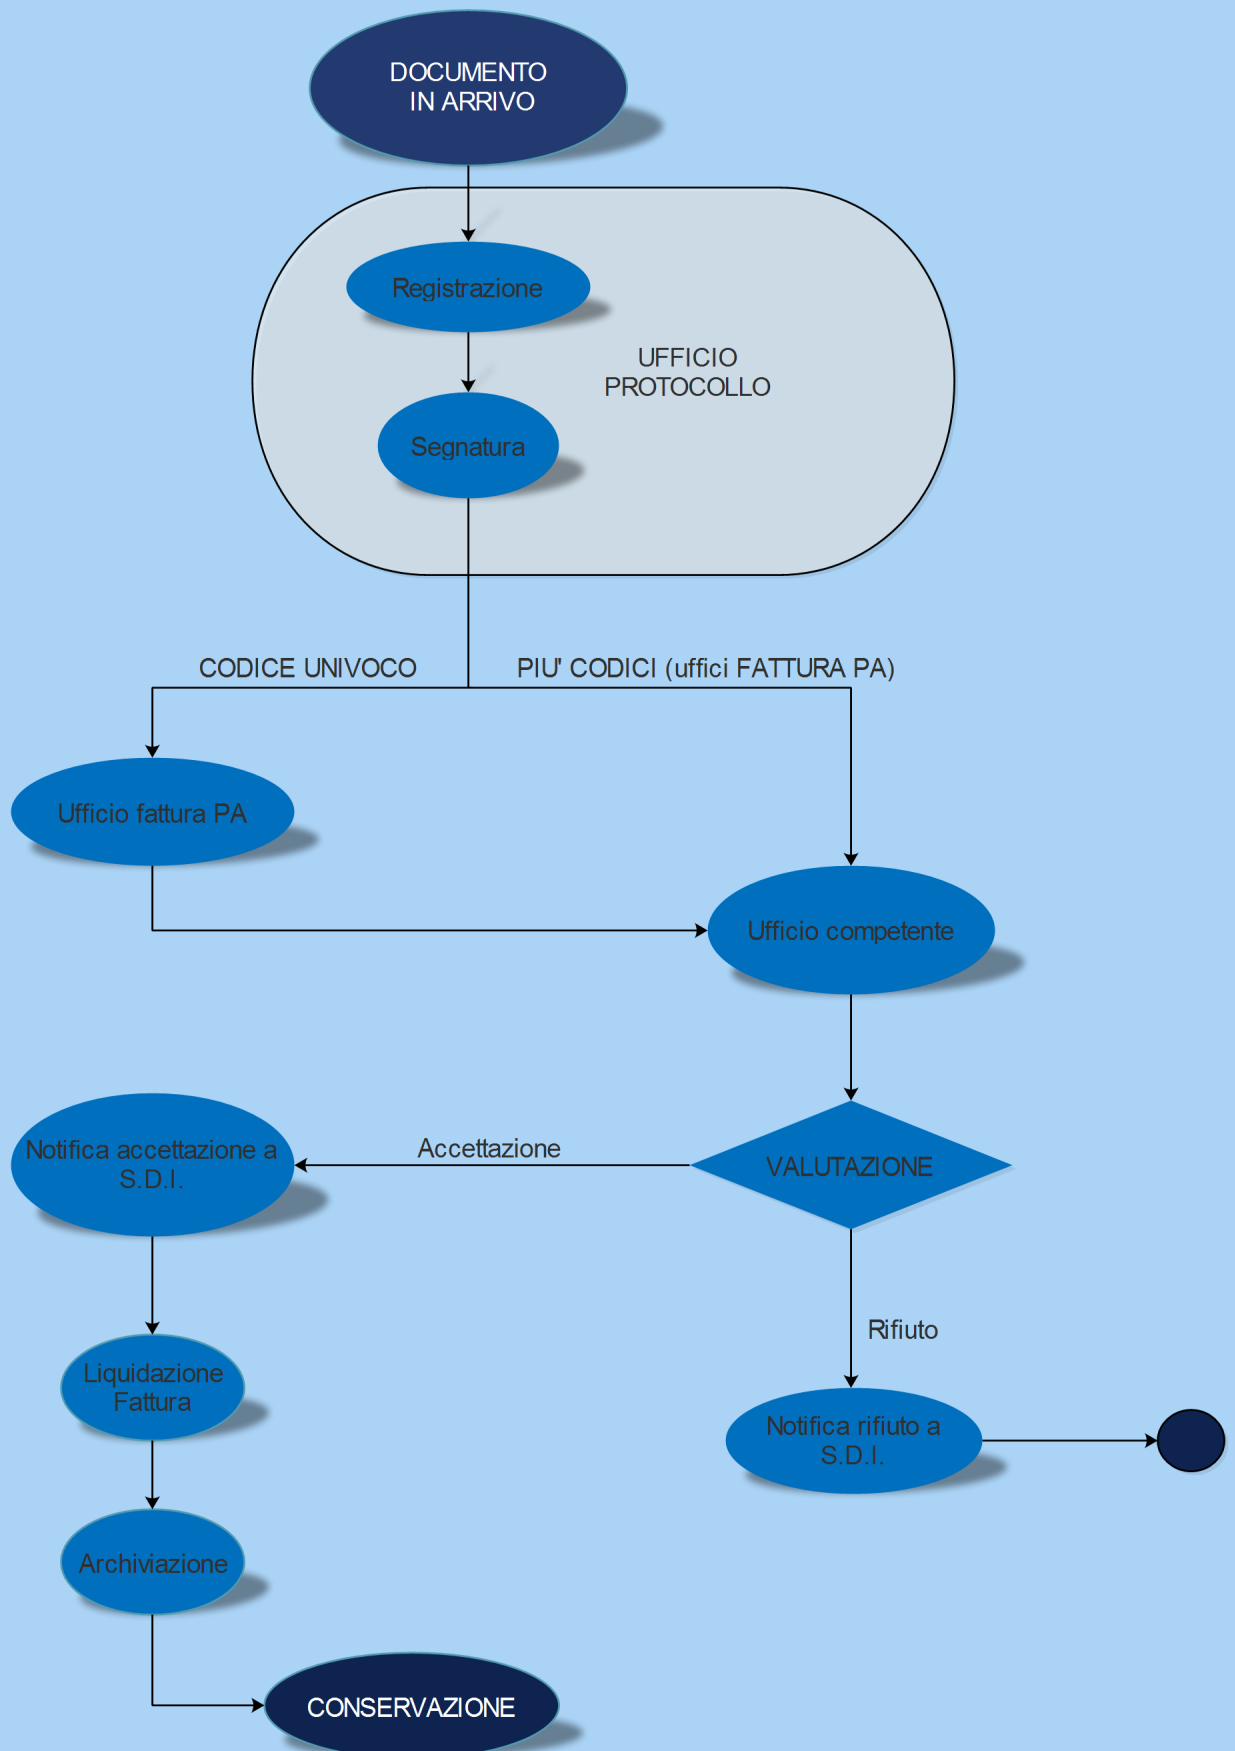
DOCUMENTO
IN ARRIVO

Registrazione

UFFICIO
PROTOCOLLO

Segnatura

CODICE UNIVOCO

PIU' CODICI (uffici FATTURA PA)

Ufficio fattura PA

Ufficio competente

VALUTAZIONE

Accettazione

Notifica accettazione a S.D.I.

Rifiuto

Liquidazione Fattura

Notifica rifiuto a S.D.I.

Archiviazione

CONSERVAZIONE